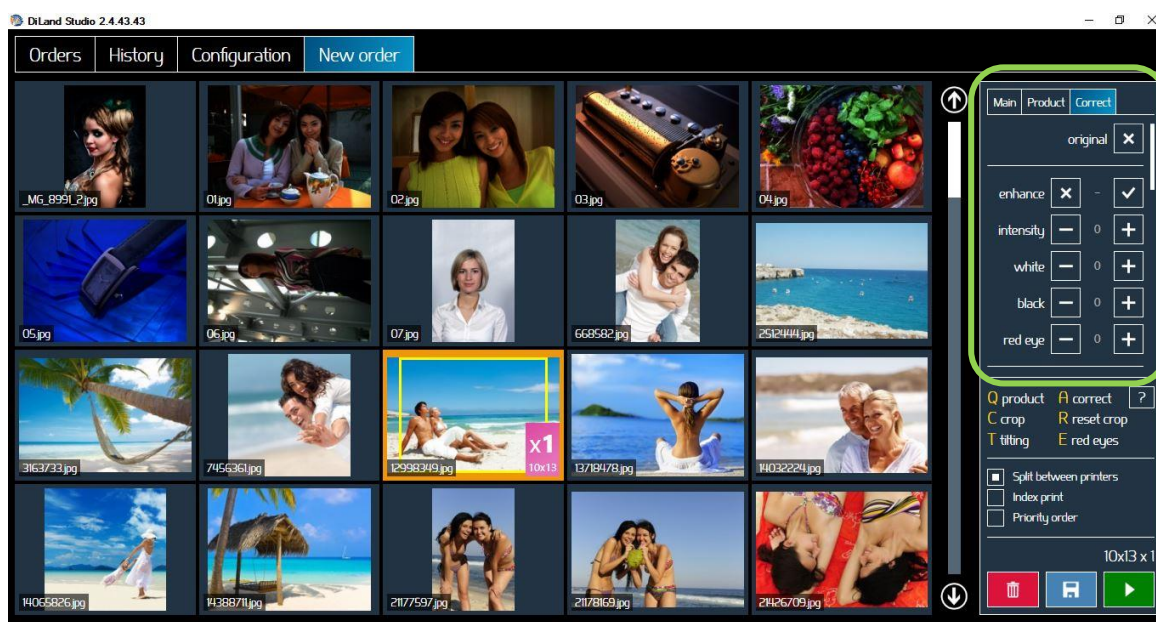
DiLand Studio 2.4.43.43

Orders History Configuration New order

_MG_8991_2.jpg
01.jpg
02.jpg
03.jpg
04.jpg
05.jpg
06.jpg
07.jpg
668582.jpg
2512444.jpg
3163733.jpg
7456361.jpg
x1
10x13
12998349.jpg
13718478.jpg
14032224.jpg
14065826.jpg
14388711.jpg
21177597.jpg
21178169.jpg
21426709.jpg

Main Product Correct

original

enhance -

intensity 0

white 0

black 0

red eye 0

Q product A correct ?
C crop R reset crop
T tilting E red eyes

Split between printers
Index print
Priority order

10x13 x 1